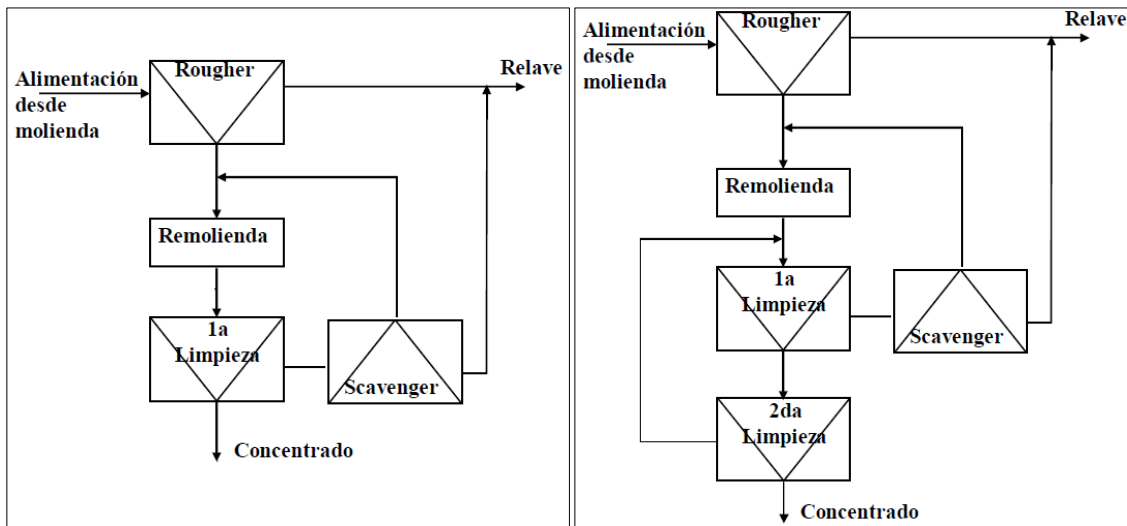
Alimentación desde molienda

Rougher

Relave

Remolienda

1a Limpieza

Scavenger

Concentrado

Alimentación desde molienda

Rougher

Relave

Remolienda

1a Limpieza

Scavenger

2da Limpieza

Concentrado